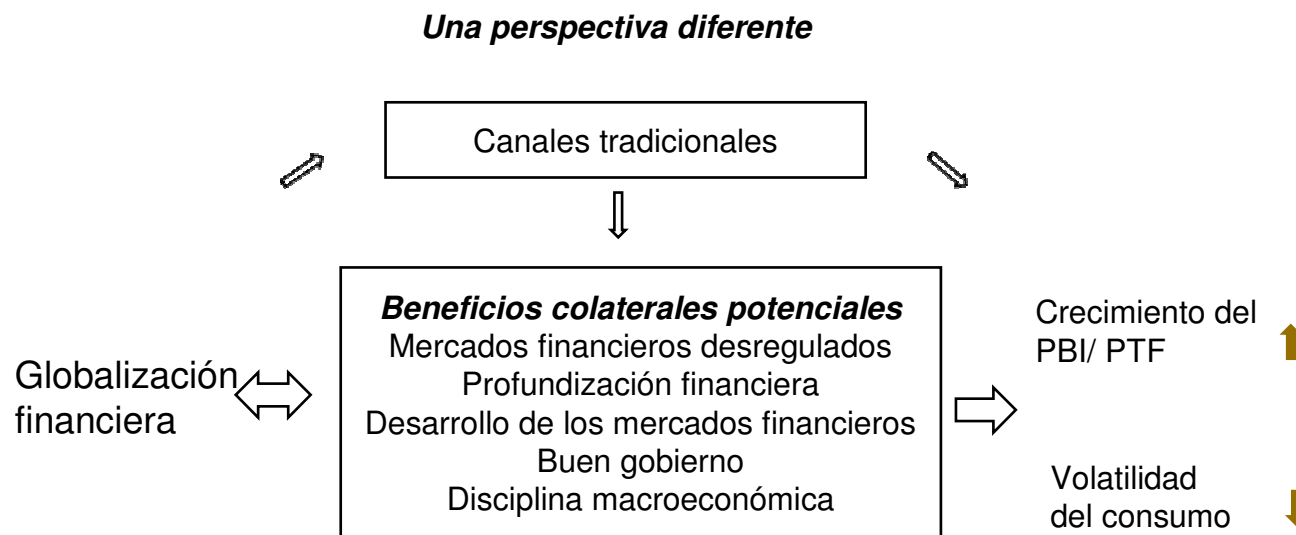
Una perspectiva diferente

Canales tradicionales

Globalización financiera

Beneficios colaterales potenciales
Mercados financieros desregulados
Profundización financiera
Desarrollo de los mercados financieros
Buen gobierno
Disciplina macroeconómica

Crecimiento del PBI/ PTF

Volatilidad del consumo